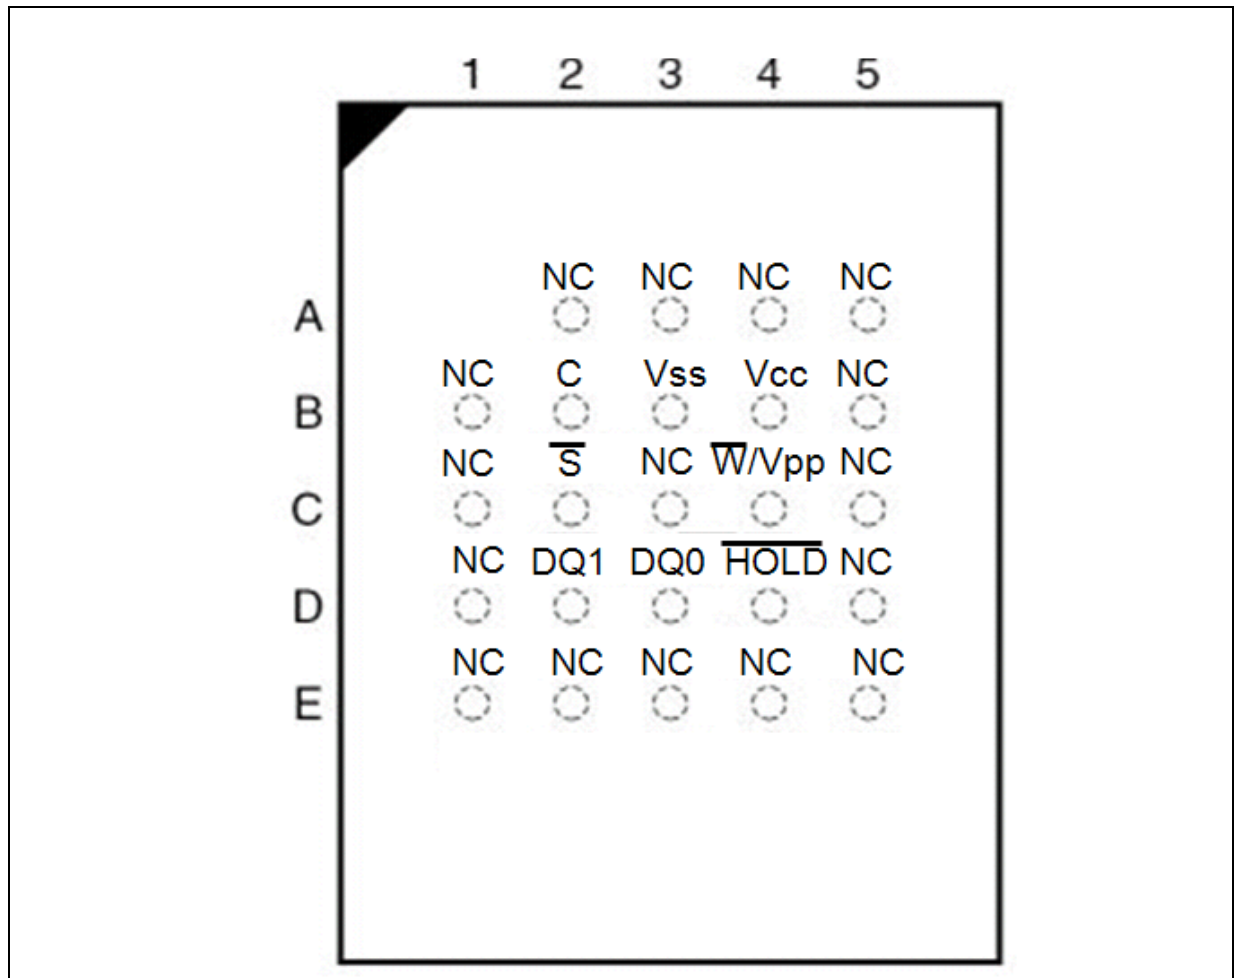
| | 1 | 2 | 3 | 4 | 5 |
|---|---|---|---|---|---|
| A | | NC | NC | NC | NC |
| B | NC | C | Vss | Vcc | NC |
| C | NC | $\overline{S}$ | NC | $\overline{W}$/Vpp | NC |
| D | NC | DQ1 | DQ0 | $\overline{HOLD}$ | NC |
| E | NC | NC | NC | NC | NC |